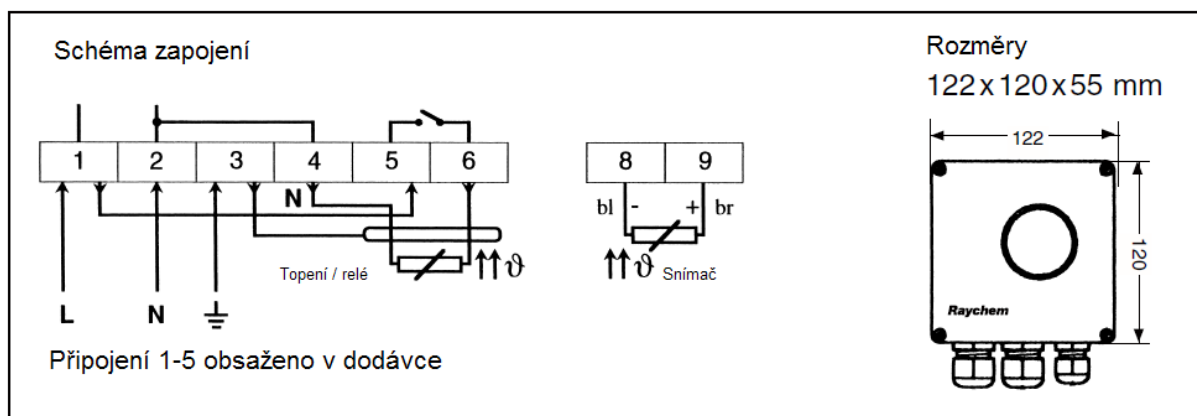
Schéma zapojení

1 2 3 4 5 6

N

Topení / relé $\uparrow\uparrow\vartheta$

L N

8 9

bl - + br

$\uparrow\uparrow\vartheta$ Snímač

Připojení 1-5 obsaženo v dodávce

Rozměry
122 x 120 x 55 mm

122

120

Raychem